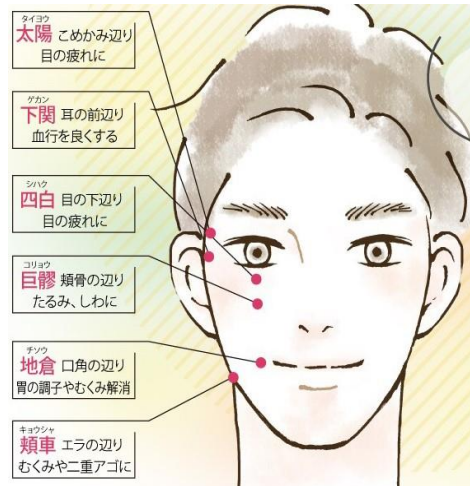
タイヨウ
太陽 こめかみ辺り
目の疲れに

ゲカン
下関 耳の前辺り
血行を良くする

シハク
四白 目の下辺り
目の疲れに

コリョウ
巨髎 頬骨の辺り
たるみ、しわに

チソウ
地倉 口角の辺り
胃の調子やむくみ解消

キョウシャ
頬車 エラの辺り
むくみや二重アゴに